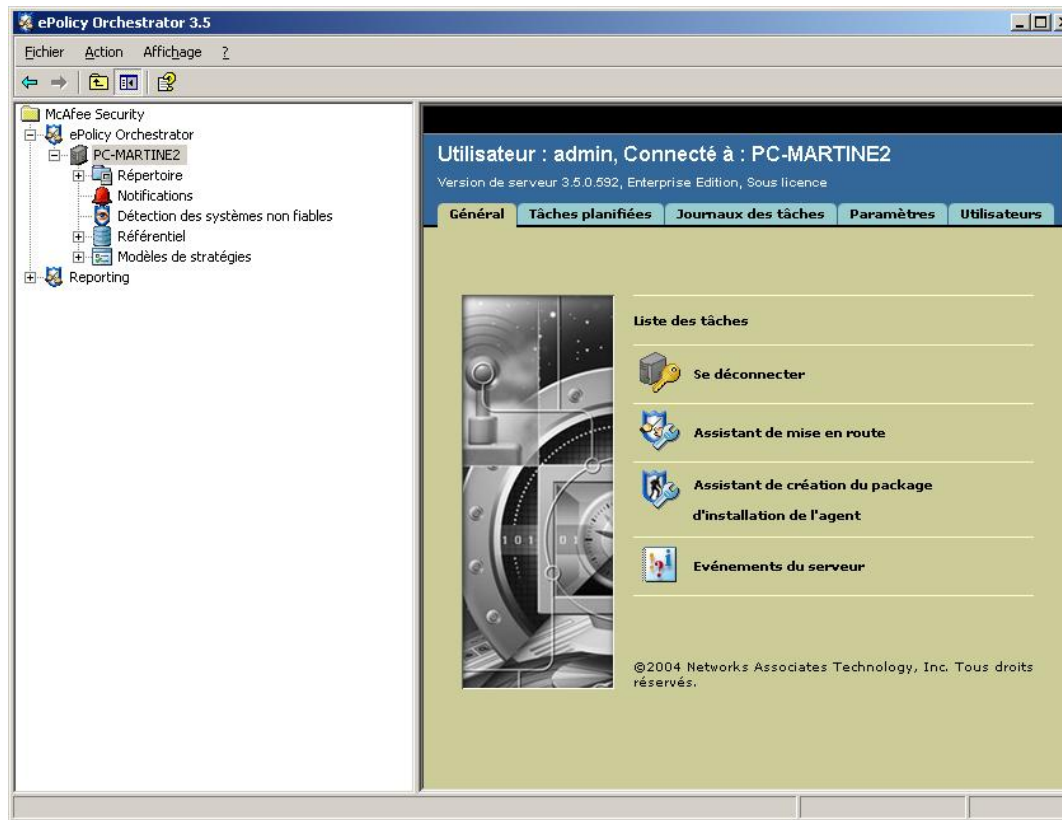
ePolicy Orchestrator 3.5

Fichier Action Affichage ?

McAfee Security
ePolicy Orchestrator
PC-MARTINE2
Répertoire
Notifications
Détection des systèmes non fiables
Référentiel
Modèles de stratégies
Reporting

Utilisateur : admin, Connecté à : PC-MARTINE2

Version de serveur 3.5.0.592, Enterprise Edition, Sous licence

Général | Tâches planifiées | Journaux des tâches | Paramètres | Utilisateurs

Liste des tâches

Se déconnecter

Assistant de mise en route

Assistant de création du package d'installation de l'agent

Evénements du serveur

©2004 Networks Associates Technology, Inc. Tous droits réservés.